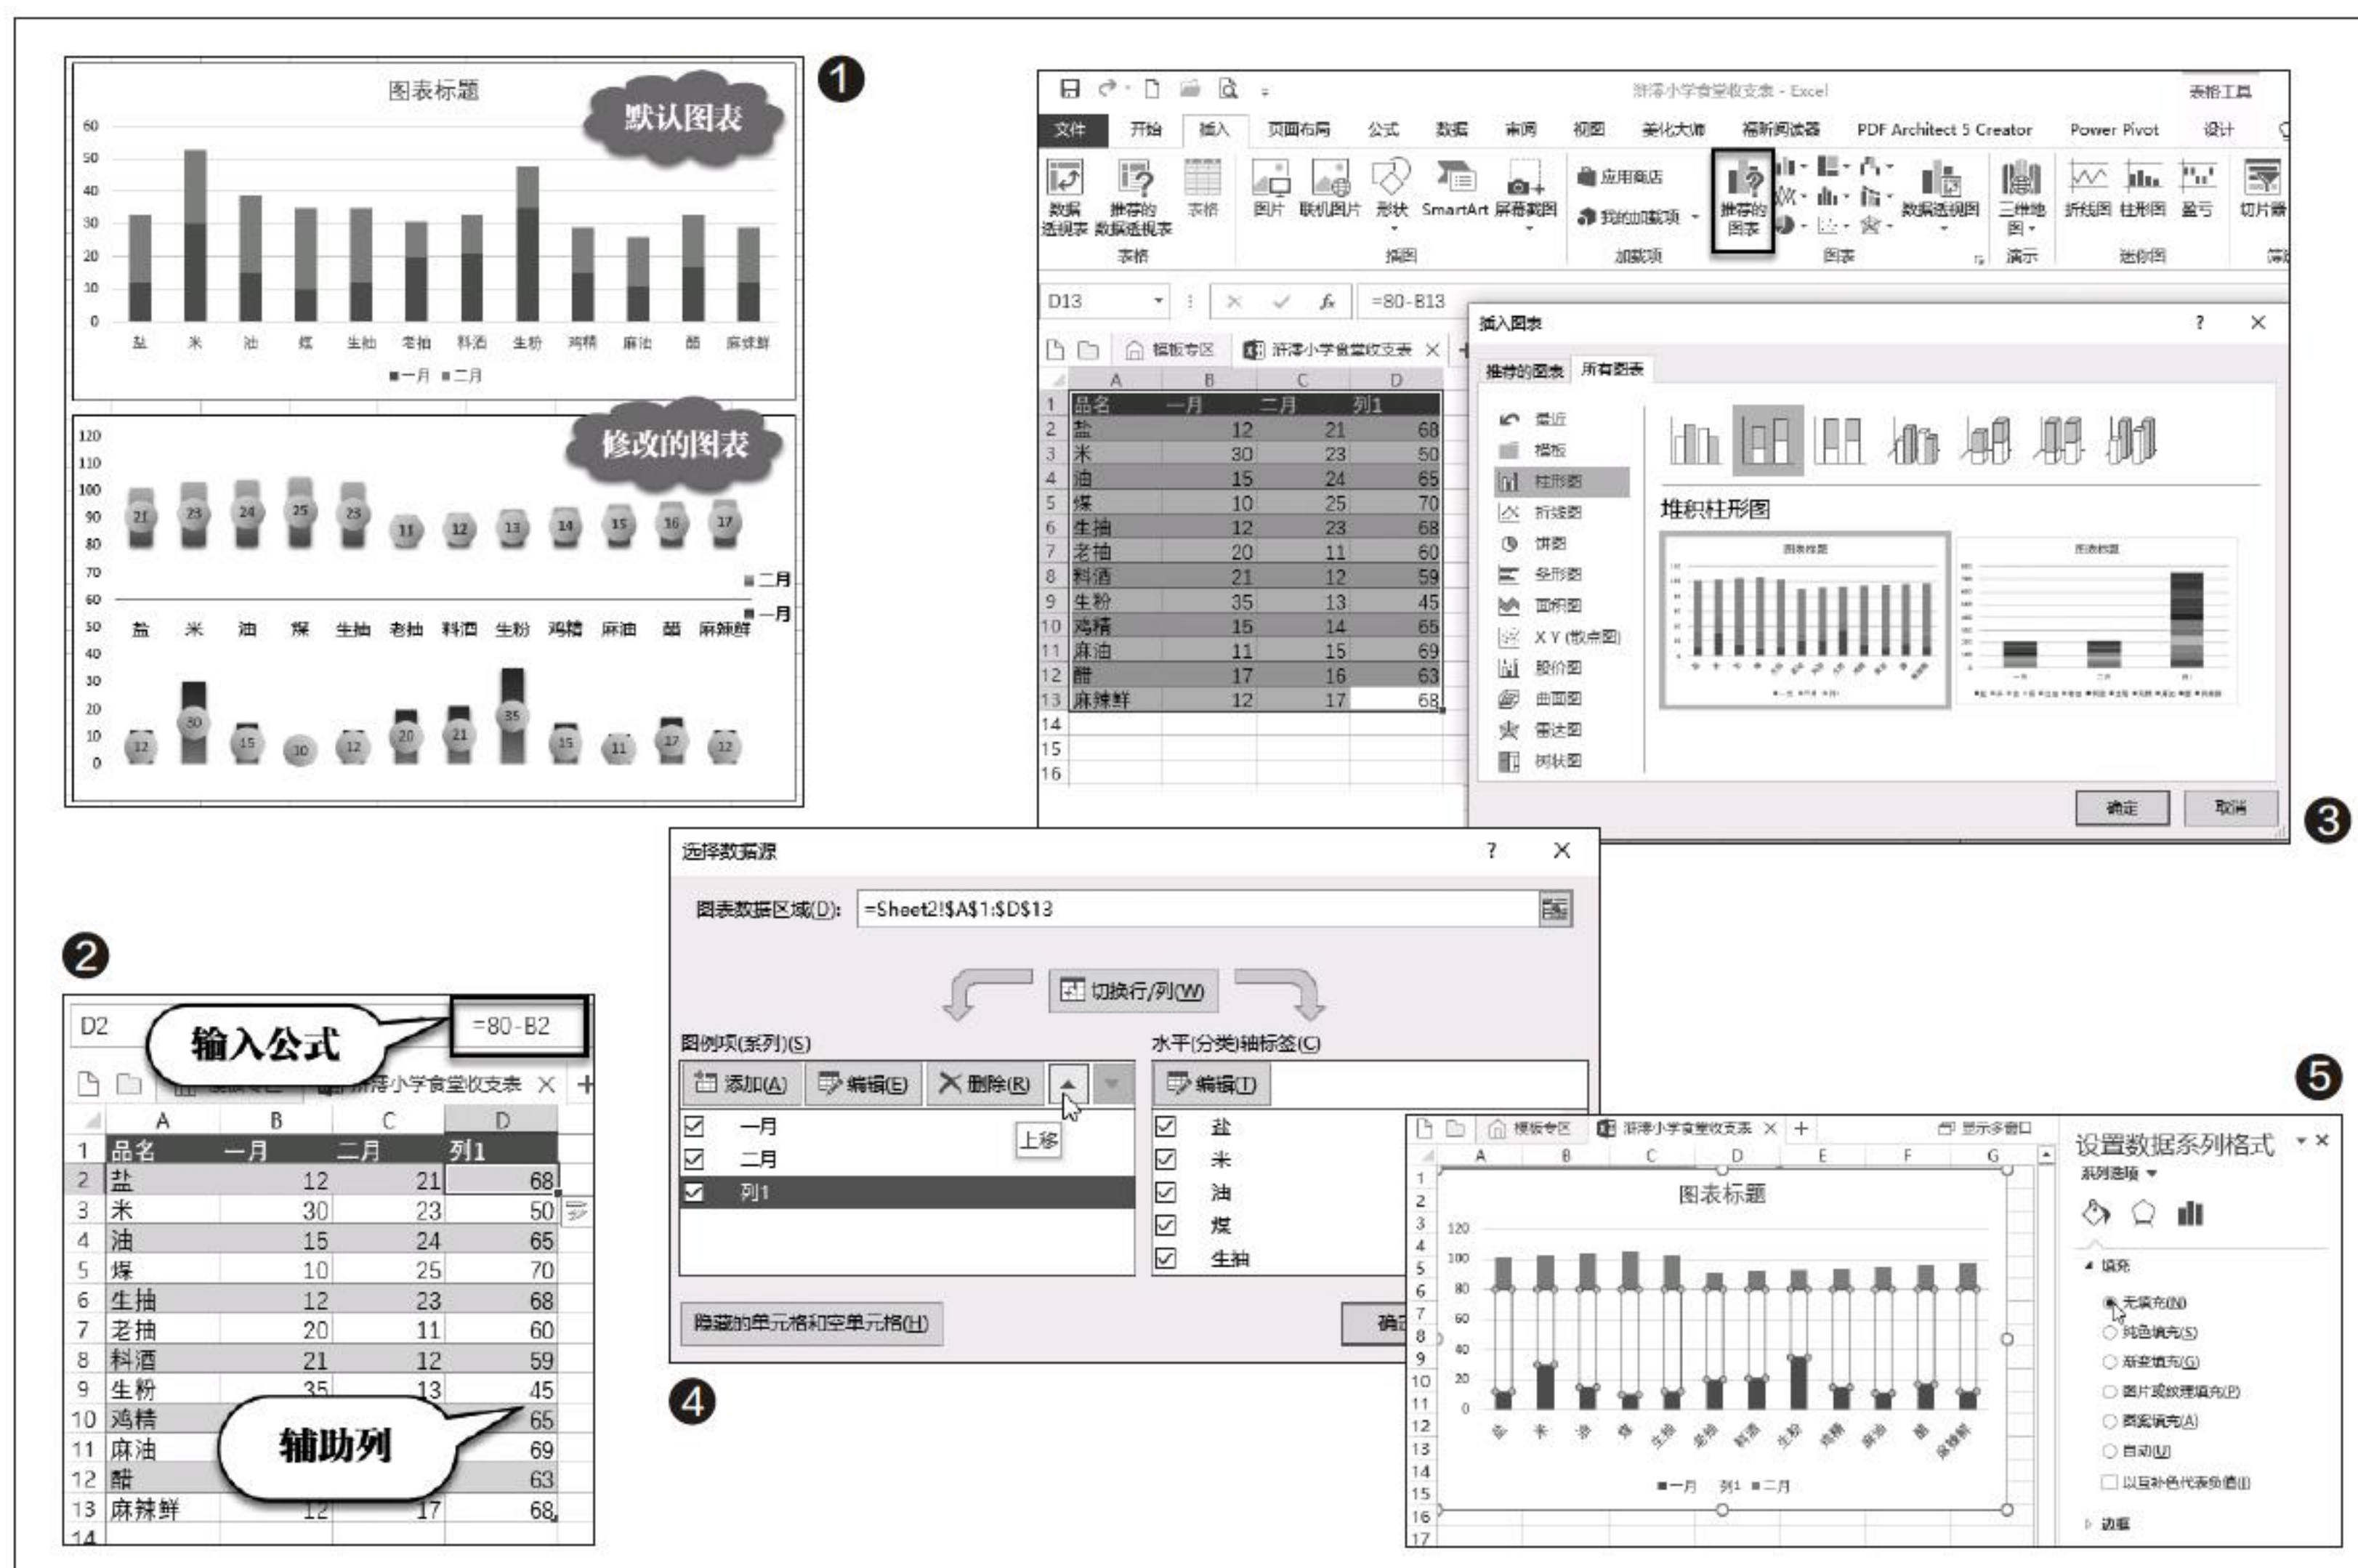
❶

图表标题

默认图表

60 50 40 30 20 10 0

盐 米 油 煤 生抽 老抽 料酒 生粉 鸡精 麻油 醋 麻辣鲜

■一月 ■二月

修改的图表

120 110 100 90 80 70 60 50 40 30 20 10 0

21 23 24 25 23 11 12 13 14 15 16 17

■二月

■一月

盐 米 油 煤 生抽 老抽 料酒 生粉 鸡精 麻油 醋 麻辣鲜

12 30 15 10 12 20 21 35 15 11 17 12

❷

D2

输入公式

=80-B2

浒澪小学食堂收支表

| | A | B | C | D |
|---|---|---|---|---|
| 1 | 品名 | 一月 | 二月 | 列1 |
| 2 | 盐 | 12 | 21 | 68 |
| 3 | 米 | 30 | 23 | 50 |
| 4 | 油 | 15 | 24 | 65 |
| 5 | 煤 | 10 | 25 | 70 |
| 6 | 生抽 | 12 | 23 | 68 |
| 7 | 老抽 | 20 | 11 | 60 |
| 8 | 料酒 | 21 | 12 | 59 |
| 9 | 生粉 | 35 | 13 | 45 |
| 10 | 鸡精 | | | 65 |
| 11 | 麻油 | | | 69 |
| 12 | 醋 | | | 63 |
| 13 | 麻辣鲜 | 12 | 17 | 68 |
| 14 | | | | |

辅助列

❸

浒澪小学食堂收支表 - Excel 表格工具

文件 开始 插入 页面布局 公式 数据 审阅 视图 美化大师 福昕阅读器 PDF Architect 5 Creator Power Pivot 设计

数据透视表 推荐的数据透视表 表格 图片 联机图片 形状 SmartArt 屏幕截图 应用商店 我的加载项 推荐的图表 数据透视图 三维地图 折线图 柱形图 盈亏 切片器

表格 插图 加载项 图表 演示 迷你图

D13 =80-B13

模板专区 浒澪小学食堂收支表

| | A | B | C | D |
|---|---|---|---|---|
| 1 | 品名 | 一月 | 二月 | 列1 |
| 2 | 盐 | 12 | 21 | 68 |
| 3 | 米 | 30 | 23 | 50 |
| 4 | 油 | 15 | 24 | 65 |
| 5 | 煤 | 10 | 25 | 70 |
| 6 | 生抽 | 12 | 23 | 68 |
| 7 | 老抽 | 20 | 11 | 60 |
| 8 | 料酒 | 21 | 12 | 59 |
| 9 | 生粉 | 35 | 13 | 45 |
| 10 | 鸡精 | 15 | 14 | 65 |
| 11 | 麻油 | 11 | 15 | 69 |
| 12 | 醋 | 17 | 16 | 63 |
| 13 | 麻辣鲜 | 12 | 17 | 68 |
| 14 | | | | |
| 15 | | | | |
| 16 | | | | |

插入图表 ? ×

推荐的图表 所有图表

最近 模板 柱形图 折线图 饼图 条形图 面积图 X Y (散点图) 股价图 曲面图 雷达图 树状图

堆积柱形图

图表标题 图表标题

确定 取消

❹

选择数据源 ? ×

图表数据区域(D): =Sheet2!$A$1:$D$13

切换行/列(W)

图例项(系列)(S)

添加(A) 编辑(E) 删除(R)

一月
二月
列1

上移

水平(分类)轴标签(C)

编辑(T)

盐
米
油
煤
生抽

隐藏的单元格和空单元格(H)

确

❺

模板专区 浒澪小学食堂收支表 显示多窗口

A B C D E F G

图表标题

120 100 80 60 40 20 0

盐 米 油 煤 生抽 老抽 料酒 生粉 鸡精 麻油 醋 麻辣鲜

■一月 列1 ■二月

设置数据系列格式

系列选项

填充

无填充(N)
纯色填充(S)
渐变填充(G)
图片或纹理填充(P)
图案填充(A)
自动(U)
以互补色代表负值(I)

边框